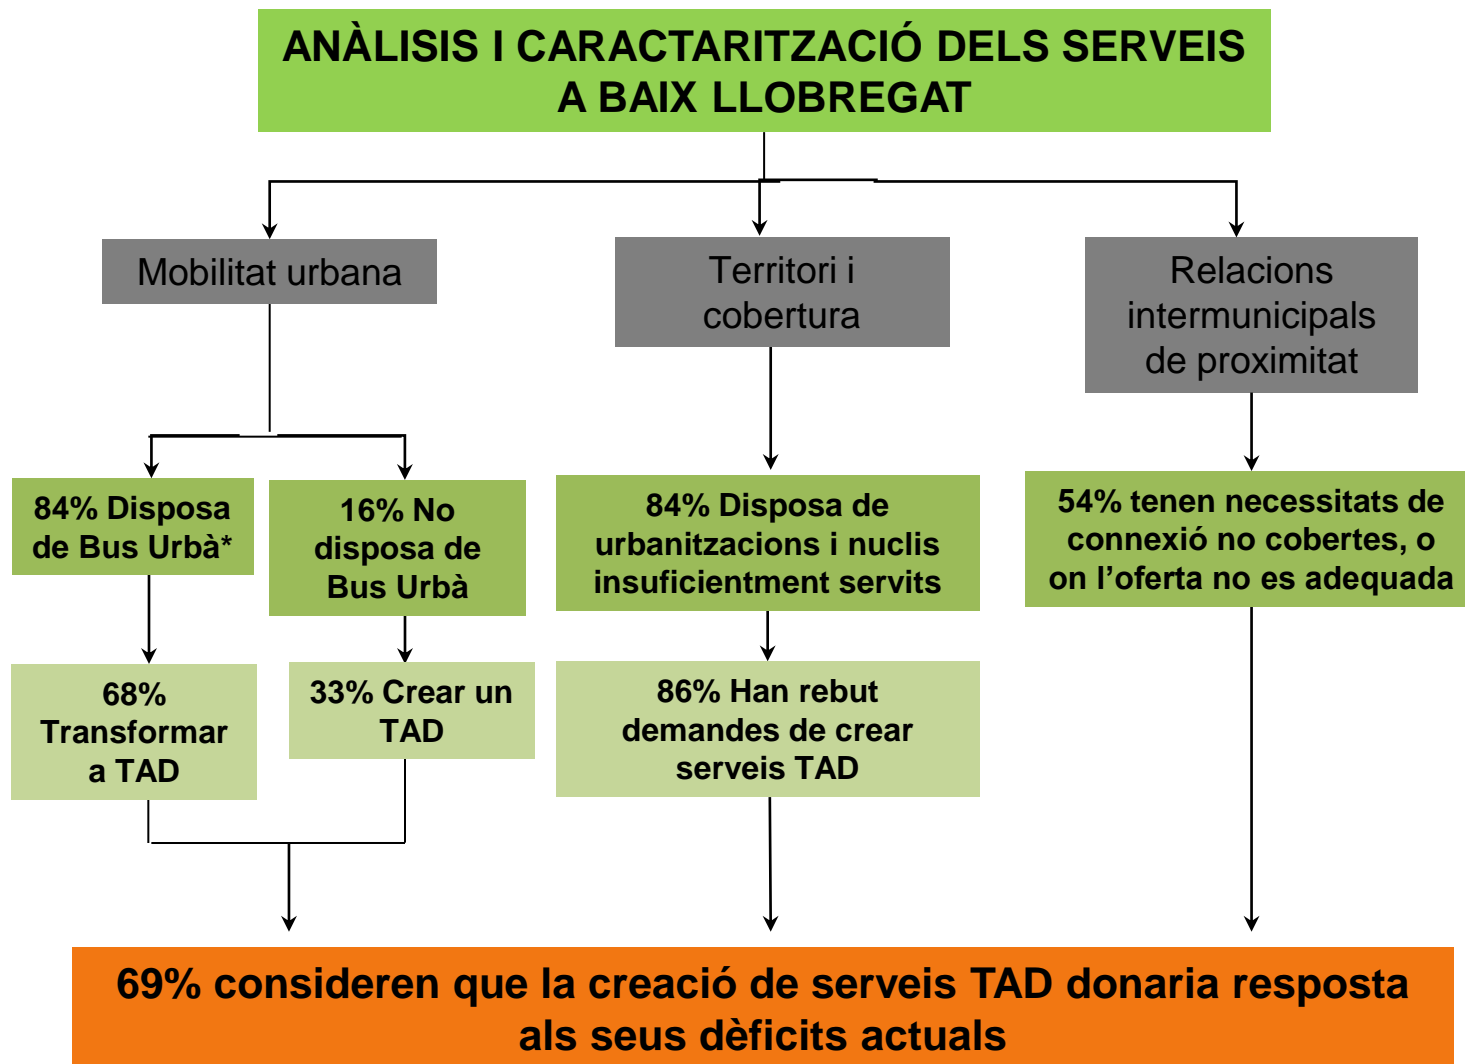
ANÀLISIS I CARACTARITZACIÓ DELS SERVEIS A BAIX LLOBREGAT

Mobilitat urbana

Territori i cobertura

Relacions intermunicipals de proximitat

84% Disposa de Bus Urbà*

16% No disposa de Bus Urbà

84% Disposa de urbanitzacions i nuclis insuficientment servits

54% tenen necessitats de connexió no cobertes, o on l'oferta no es adequada

68% Transformar a TAD

33% Crear un TAD

86% Han rebut demandes de crear serveis TAD

69% consideren que la creació de serveis TAD donaria resposta als seus dèficits actuals